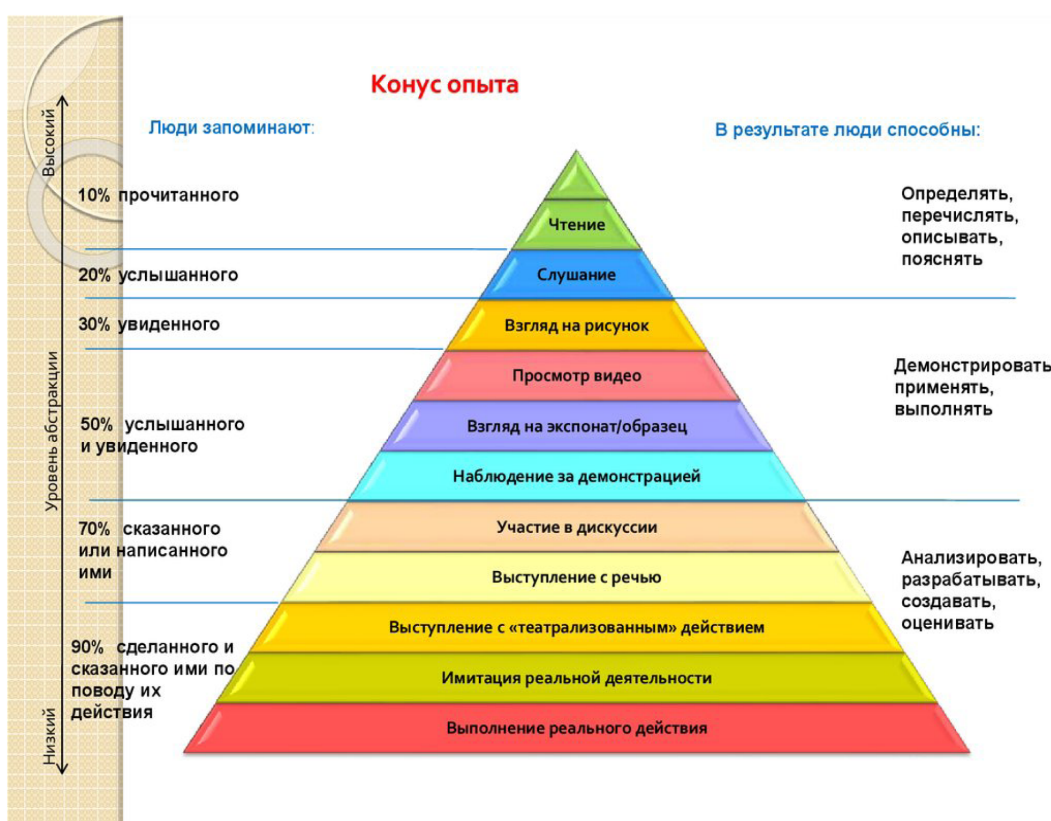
Конус опыта

Высокий

Уровень абстракции

Низкий

Люди запоминают:

10% прочитанного

20% услышанного

30% увиденного

50% услышанного и увиденного

70% сказанного или написанного ими

90% сделанного и сказанного ими по поводу их действия

Чтение

Слушание

Взгляд на рисунок

Просмотр видео

Взгляд на экспонат/образец

Наблюдение за демонстрацией

Участие в дискуссии

Выступление с речью

Выступление с «театрализованным» действием

Имитация реальной деятельности

Выполнение реального действия

В результате люди способны:

Определять, перечислять, описывать, пояснять

Демонстрировать, применять, выполнять

Анализировать, разрабатывать, создавать, оценивать